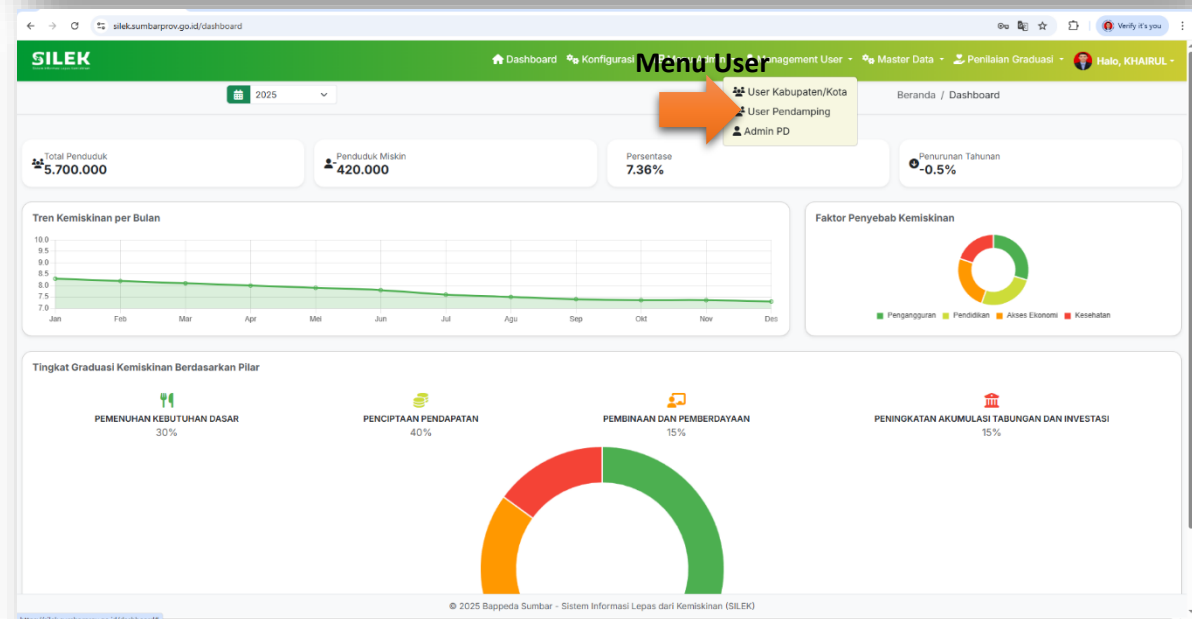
silek.sumbarprov.go.id/dashboard

Verify it's you

SILEK

Dashboard Konfigurasi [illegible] Management User Master Data Penilaian Graduasi Halo, KHAIRUL

Menu User

User Kabupaten/Kota
User Pendamping
Admin PD

2025

Beranda / Dashboard

Total Penduduk
5.700.000

Penduduk Miskin
420.000

Persentase
7.36%

Penurunan Tahunan
-0.5%

Tren Kemiskinan per Bulan

10.0
9.5
9.0
8.5
8.0
7.5
7.0

Jan Feb Mar Apr Mei Jun Jul Agu Sep Okt Nov Des

Faktor Penyebab Kemiskinan

Pengangguran Pendidikan Akses Ekonomi Kesehatan

Tingkat Graduasi Kemiskinan Berdasarkan Pilar

PEMENUHAN KEBUTUHAN DASAR
30%

PENCIPTAAN PENDAPATAN
40%

PEMBINAAN DAN PEMBERDAYAAN
15%

PENINGKATAN AKUMULASI TABUNGAN DAN INVESTASI
15%

© 2025 Bappeda Sumbar - Sistem Informasi Lepas dari Kemiskinan (SILEK)

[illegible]